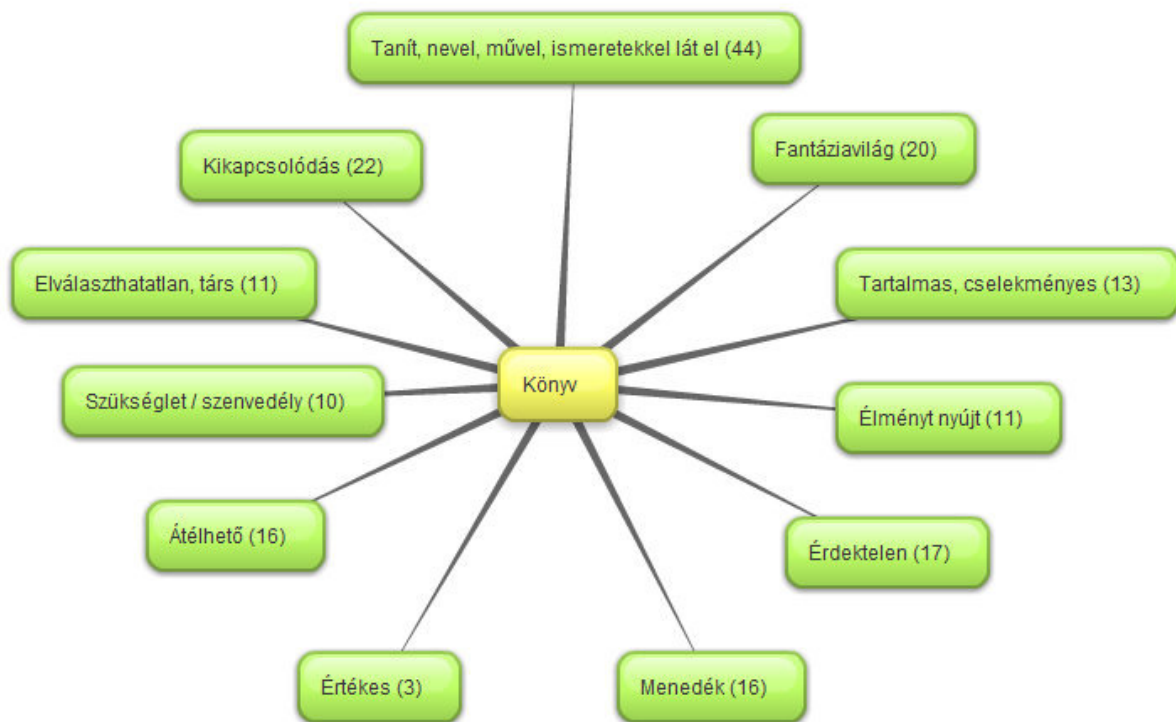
Tanít, nevel, művel, ismeretekkel lát el (44)

Kikapcsolódás (22)

Fantáziavilág (20)

Elválaszthatatlan, társ (11)

Tartalmas, cselekményes (13)

Könyv

Szükséglet / szenvedély (10)

Élményt nyújt (11)

Átélhető (16)

Érdektelen (17)

Értékes (3)

Menedék (16)